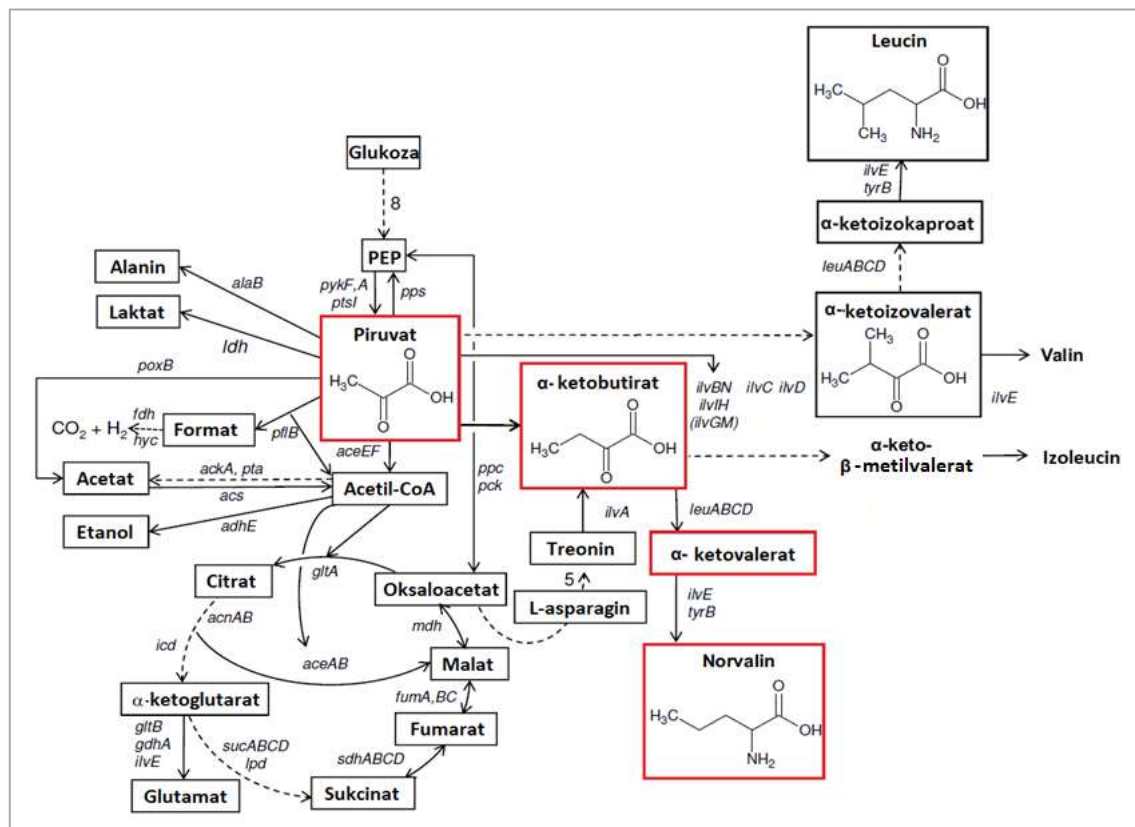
Leucin

$H_3C$ OH O $CH_3$ $NH_2$

ilvE
tyrB

α-ketoizokaproat

leuABCD

Glukoza

8

PEP

Alanin

alaB

pykF,A
ptsI

pps

Laktat

Piruvat

ldh

$H_3C$ O OH O

α-ketoizovalerat

$CH_3$ $H_3C$ O OH O

Valin

poxB

ilvBN
ilvIH
(ilvGM)

ilvC ilvD

ilvE

α- ketobutirat

$H_3C$ O OH O

fdh
hyc

$CO_2 + H_2$

Format

pflB

aceEF

α-keto-
β-metilvalerat

Izoleucin

Acetat

ackA, pta

acs

Acetil-CoA

ppc
pck

Etanol

adhE

ilvA

leuABCD

Treonin

α- ketovalerat

Citrat

gltA

Oksaloacetat

5

L-asparagin

acnAB

mdh

ilvE
tyrB

icd

aceAB

Malat

Norvalin

$H_3C$ O OH $NH_2$

α-ketoglutarat

fumA,BC

Fumarat

gltB
gdhA
ilvE

sucABCD
lpd

sdhABCD

Glutamat

Sukcinat